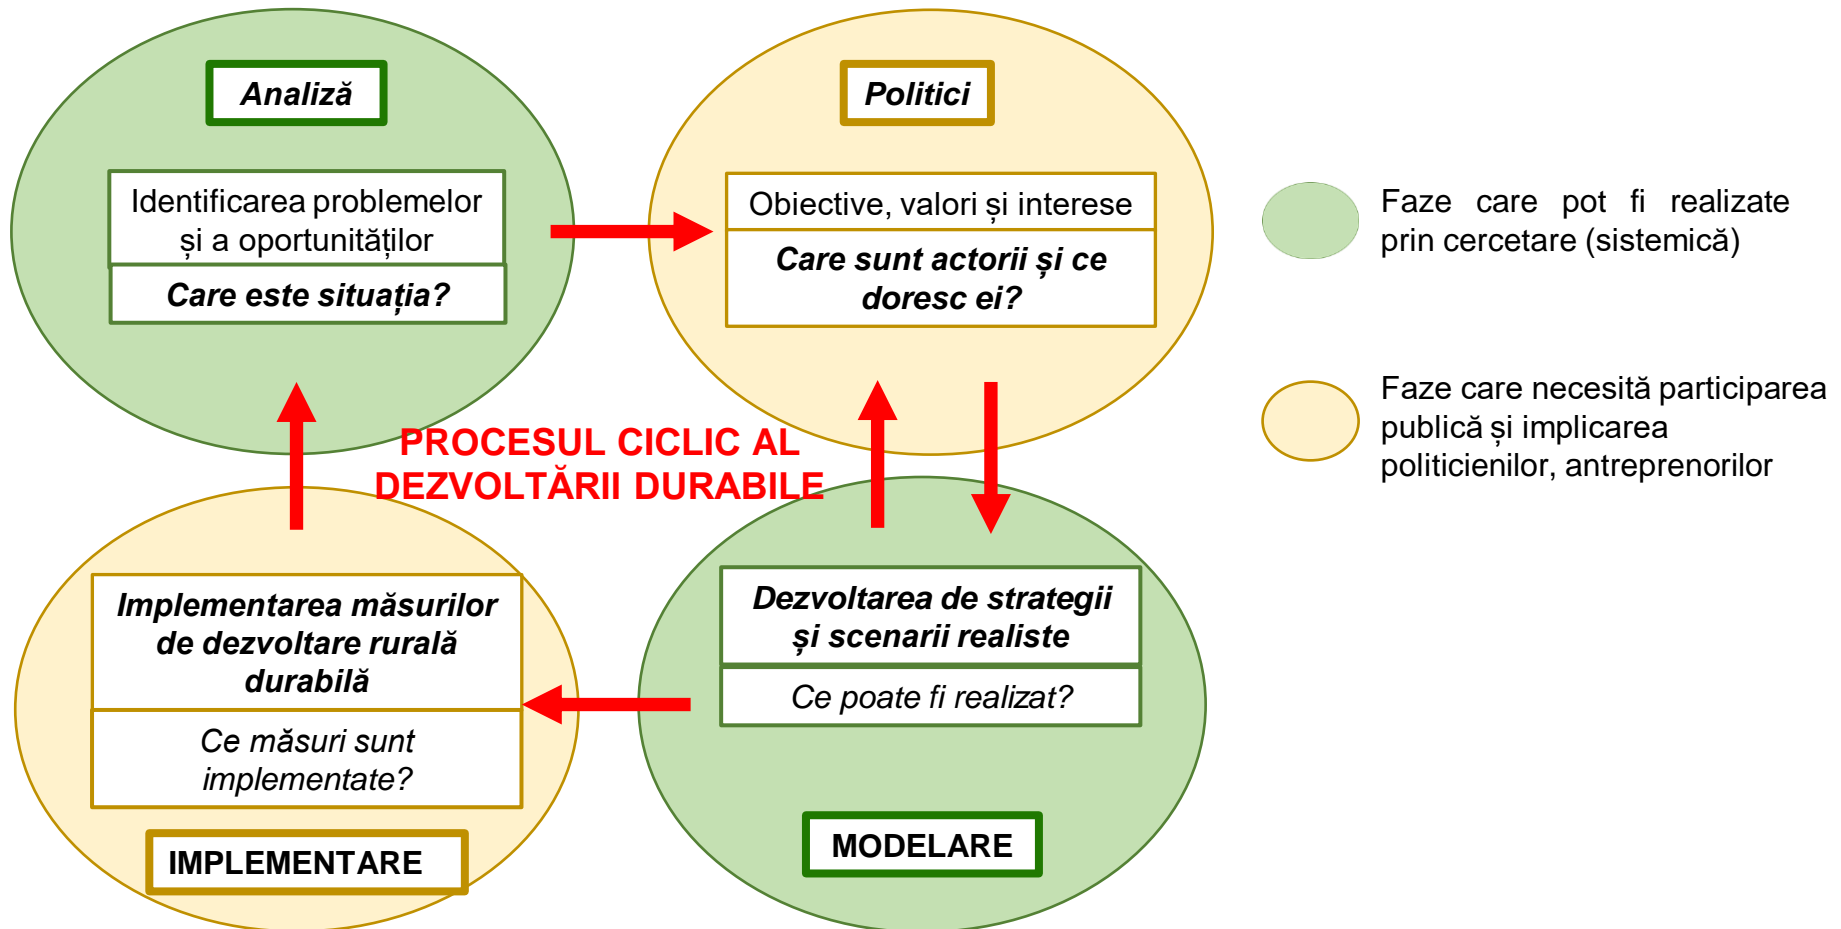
Analiză

Identificarea problemelor și a oportunităților

Care este situația?

Politici

Obiective, valori și interese

Care sunt actorii și ce doresc ei?

Faze care pot fi realizate prin cercetare (sistemică)

Faze care necesită participarea publică și implicarea politicienilor, antreprenorilor

PROCESUL CICLIC AL DEZVOLTĂRII DURABILE

Implementarea măsurilor de dezvoltare rurală durabilă

Ce măsuri sunt implementate?

IMPLEMENTARE

Dezvoltarea de strategii și scenarii realiste

Ce poate fi realizat?

MODELARE